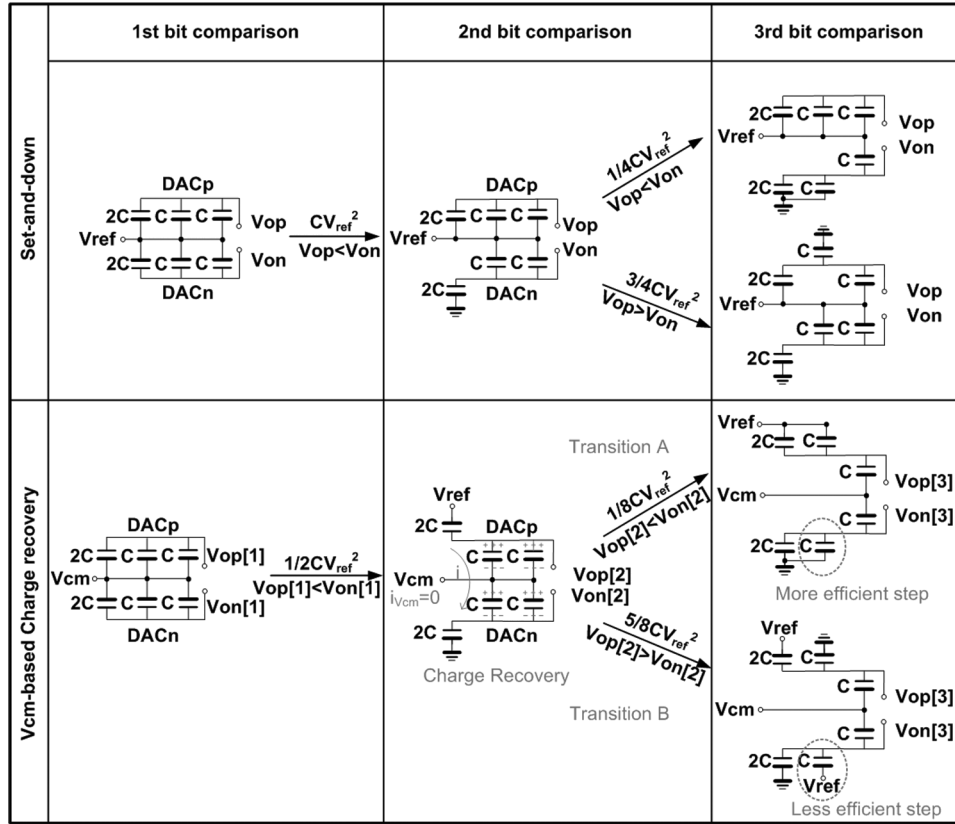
| | 1st bit comparison | 2nd bit comparison | 3rd bit comparison |
|---|---|---|---|
| Set-and-down | DACp 2C C C Vop Vref 2C C C Von DACn $CV_{ref}^2$ Vop<Von | DACp 2C C C Vop Vref C C Von 2C DACn $1/4CV_{ref}^2$ Vop<Von $3/4CV_{ref}^2$ Vop>Von | 2C C C Vref Vop Von C 2C C C 2C Vref Vop Von C C 2C |
| Vcm-based Charge recovery | DACp 2C C C Vop[1] Vcm 2C C C Von[1] DACn $1/2CV_{ref}^2$ Vop[1]<Von[1] | Transition A Vref 2C DACp Vcm i $i_{Vcm}=0$ C C C C Vop[2] Von[2] 2C DACn Charge Recovery $1/8CV_{ref}^2$ Vop[2]<Von[2] $5/8CV_{ref}^2$ Vop[2]>Von[2] Transition B | Vref 2C C C Vop[3] Vcm C Von[3] 2C C More efficient step Vref 2C C C Vop[3] Vcm C Von[3] 2C C Vref Less efficient step |